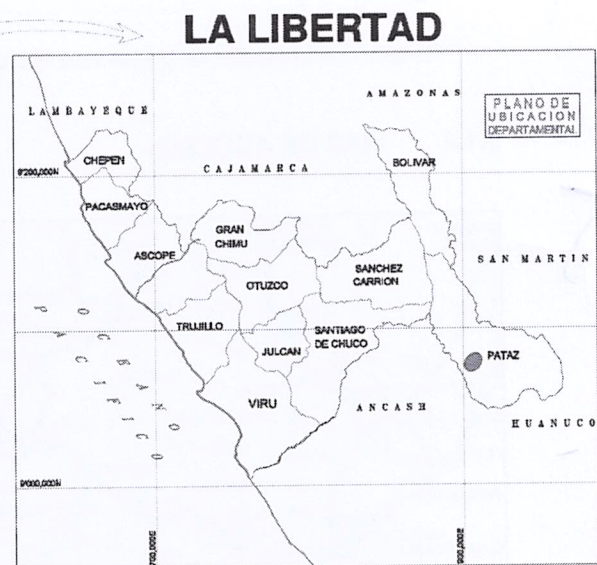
LA LIBERTAD

LAMBAYEQUE

AMAZONAS

PLANO DE UBICACION DEPARTAMENTAL

9'200,000N

CHEPEN

CAJAMARCA

BOLIVAR

PACASMAYO

GRAN CHIMU

ASCOPE

SAN MARTIN

SANCHEZ CARRION

OTUZCO

OCEANO PACIFICO

TRUJILLO

SANTIAGO DE CHUCO

JULCAN

PATAZ

VIRU

ANCASH

HUANUCO

9'000,000N

700,000E

900,000E